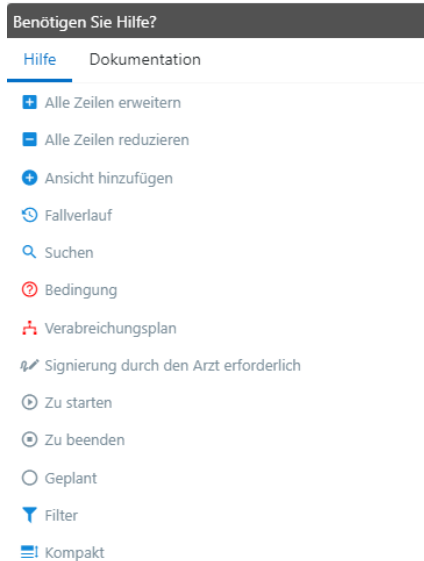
Benötigen Sie Hilfe?

Hilfe Dokumentation

Alle Zeilen erweitern

Alle Zeilen reduzieren

Ansicht hinzufügen

Fallverlauf

Suchen

Bedingung

Verabreichungsplan

Signierung durch den Arzt erforderlich

Zu starten

Zu beenden

Geplant

Filter

Kompakt